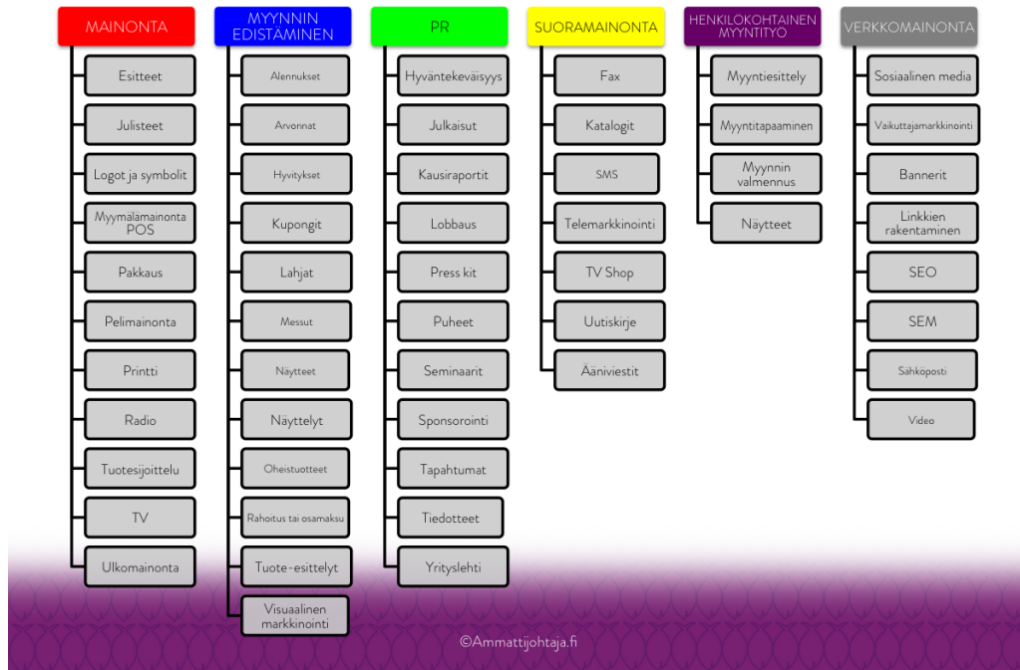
MAINONTA

Esitteet

Julisteet

Logot ja symbolit

Myymälämainonta POS

Pakkaus

Pelimainonta

Printti

Radio

Tuotesijoittelu

TV

Ulkomainonta

MYYNNIN EDISTÄMINEN

Alennukset

Arvonnat

Hyvitykset

Kupongit

Lahjat

Messut

Näytteet

Näyttelyt

Oheistuotteet

Rahoitus tai osamaksu

Tuote-esittelyt

Visuaalinen markkinointi

PR

Hyväntekeväisyys

Julkaisut

Kausiraportit

Lobbaus

Press kit

Puheet

Seminaarit

Sponsorointi

Tapahtumat

Tiedotteet

Yrityslehti

SUORAMAINONTA

Fax

Katalogit

SMS

Telemarkkinointi

TV Shop

Uutiskirje

Ääniviestit

HENKILÖKOHTAINEN MYYNTITYÖ

Myyntiesittely

Myyntitapaaminen

Myynnin valmennus

Näytteet

VERKKOMAINONTA

Sosiaalinen media

Vaikuttajamarkkinointi

Bannerit

Linkkien rakentaminen

SEO

SEM

Sähköposti

Video

©Ammattijohtaja.fi